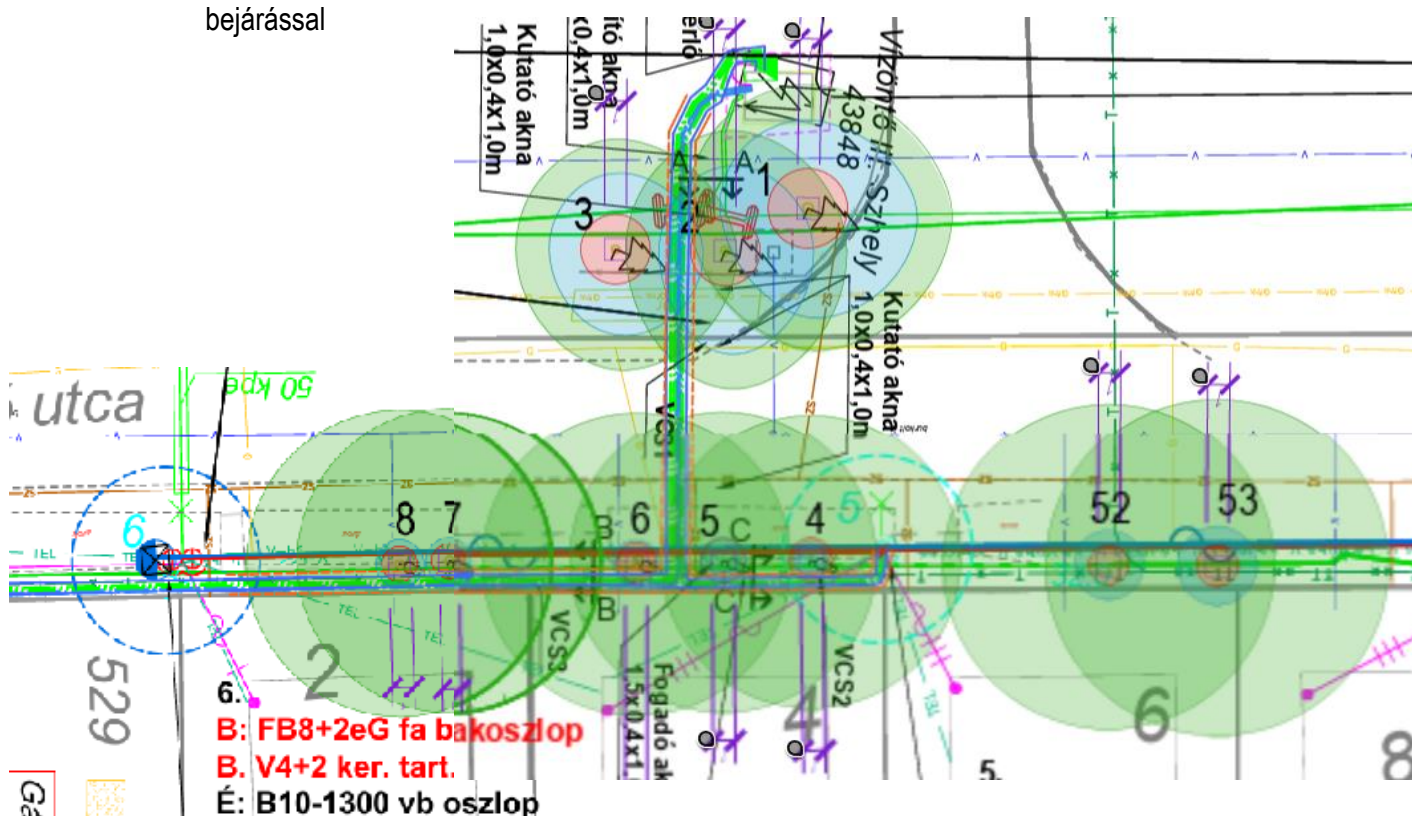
bejárással

Kutató akna 1,0x0,4x1,0m

ító akna 0,4x1,0m

erő

Vízmű II. Szhely 43848

Kutató akna 1,0x0,4x1,0m

A

A

1

3

2

utca

50 kpe

VCS1

6

8

7

B

6

5

C

4

5

52

53

B

C

VCS3

Fogadó ak 1,5x0,4x1

VCS2

TEL

TEL

TEL

529

2

4

6

8

6.

B: FB8+2eG fa bakoszlop

B. V4+2 ker. tart.

É: B10-1300 vb oszlop

5.

Ga